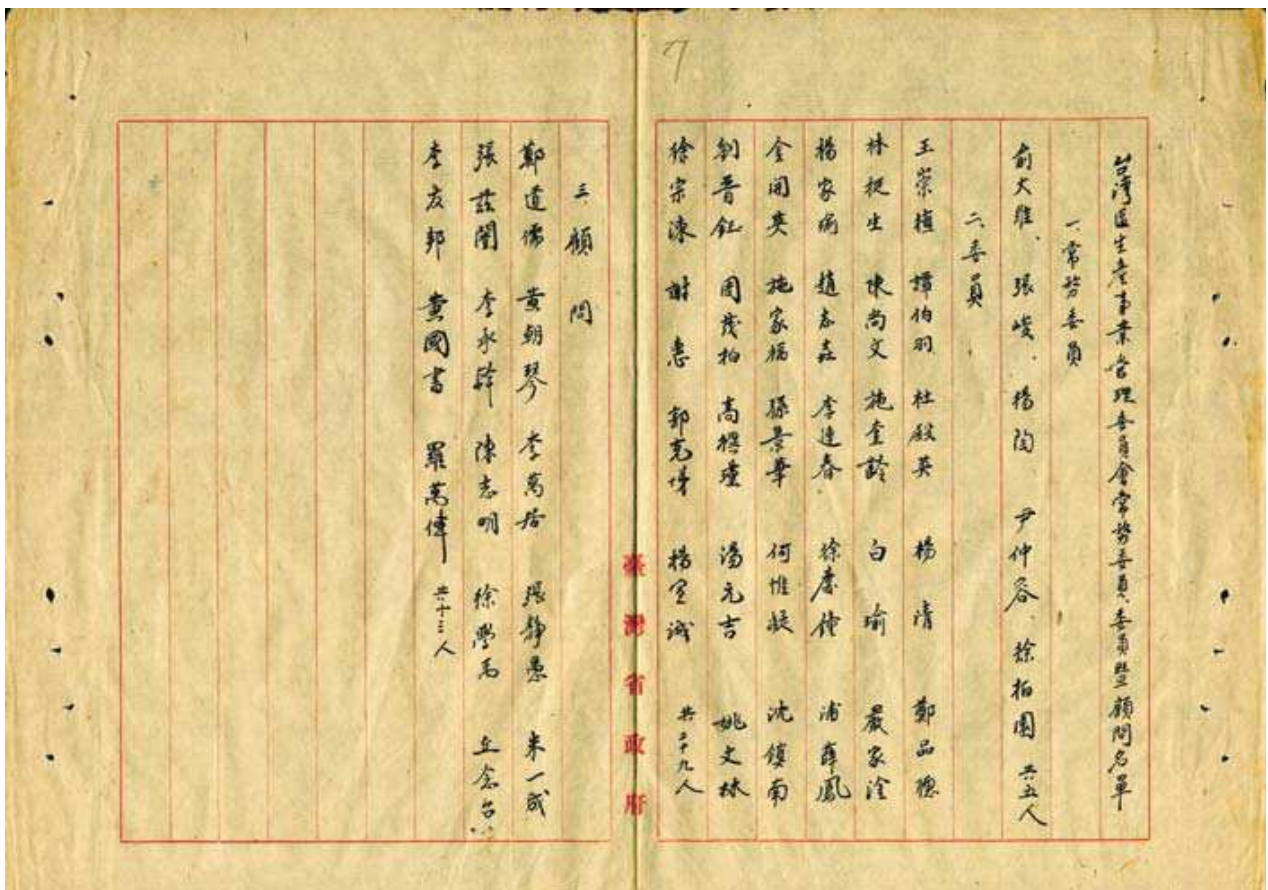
7

台灣區生產事業管理委員會常務委員、委員暨顧問名單

一、常務委員

俞大維、張峻、楊陶 尹仲容 徐柏園 共五人

二、委員

王崇植 譚伯羽 杜殿英 楊清 鄭品聰

林挺生 陳尚文 施奎齡 白瑜 嚴家淦

楊家瑜 趙志垚 李連春 徐孝傳 浦薛鳳

金開英 施家福 孫景華 何憶旋 沈鎮南

劉晉鈺 周茂柏 高樹瓊 湯元吉 姚文林

徐宗涑 謝惠 郭克悌 楊呈祖 共二十九人

三、顧問

鄭道儒 黃朝琴 李萬居 張靜愚 朱一成

張茲闓 李永璋 陳志明 徐學禹 丘念台

李友邦 黃國書 羅萬俥 共十三人

臺灣省政府